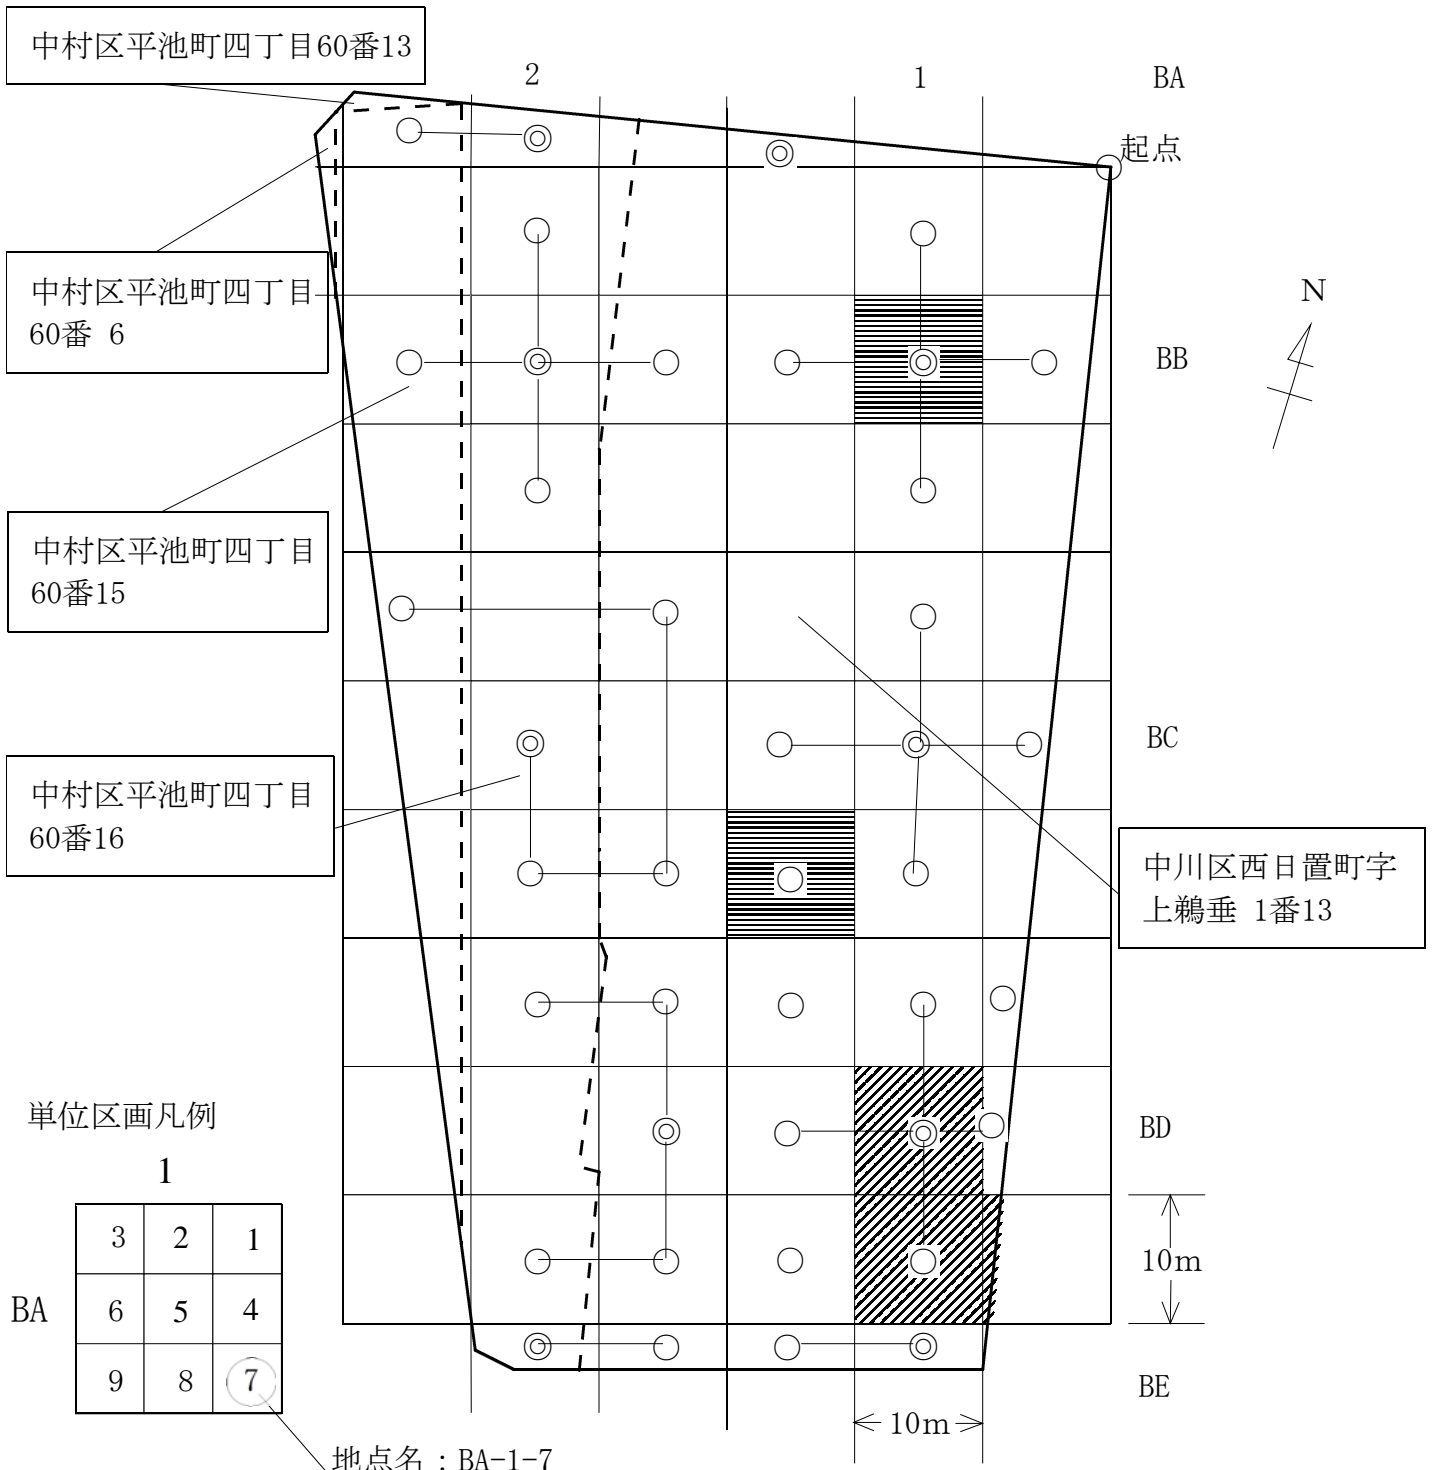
中村区平池町四丁目60番13

2

1

BA

起点

中村区平池町四丁目60番 6

N

BB

中村区平池町四丁目60番15

BC

中村区平池町四丁目60番16

中川区西日置町字上鵜垂 1番13

単位区画凡例

1

| 3 | 2 | 1 |
|---|---|---|
| 6 | 5 | 4 |
| 9 | 8 | 7 |

BA

BD

10m

BE

10m

地点名：BA-1-7